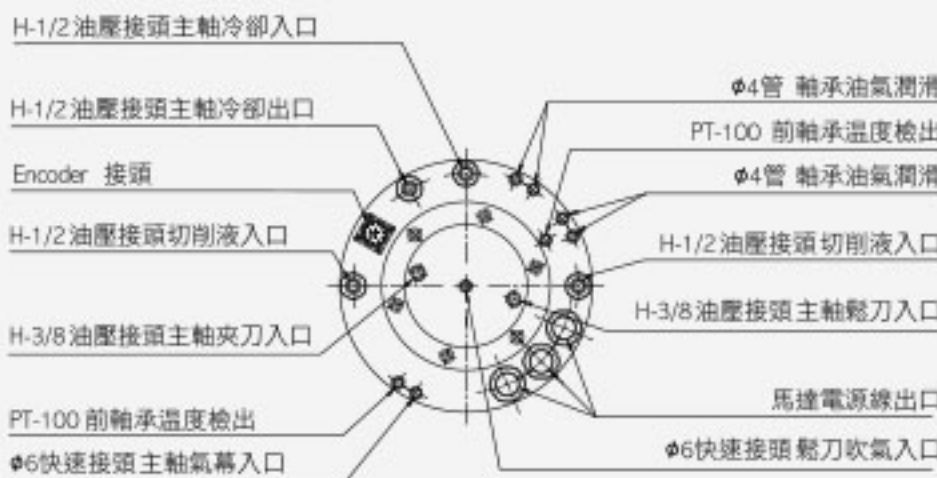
H-1/2 油壓接頭主軸冷卻入口

H-1/2 油壓接頭主軸冷卻出口

Encoder 接頭

H-1/2 油壓接頭切削液入口

H-3/8 油壓接頭主軸夾刀入口

PT-100 前軸承溫度檢出

φ6快速接頭主軸氣幕入口

φ4管 軸承油氣潤滑

PT-100 前軸承溫度檢出

φ4管 軸承油氣潤滑

H-1/2 油壓接頭切削液入口

H-3/8 油壓接頭主軸鬆刀入口

馬達電源線出口

φ6快速接頭鬆刀吹氣入口